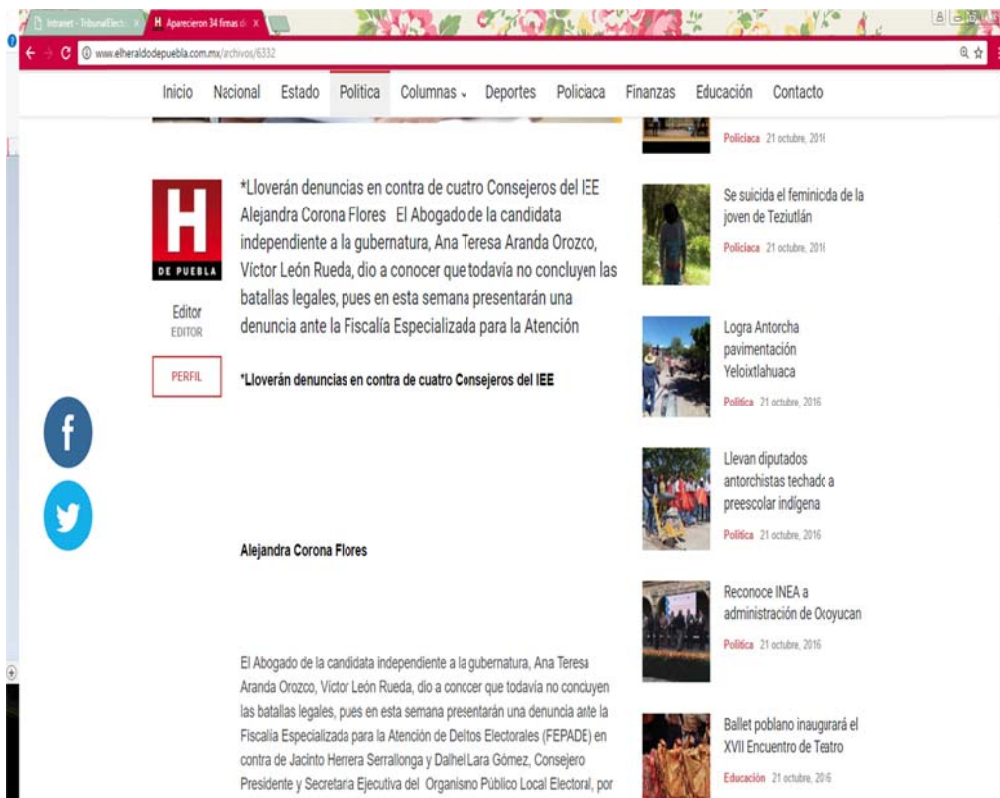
Intranet - TribunalElect ×
Aparecieron 34 firmas d ×

www.elheraldodepuebla.com.mx/archivos/6332

Inicio Nacional Estado Política Columnas Deportes Policiaca Finanzas Educación Contacto

H
DE PUEBLA

Editor
EDITOR

PERFIL

*Lloverán denuncias en contra de cuatro Consejeros del IEE Alejandra Corona Flores El Abogado de la candidata independiente a la gubernatura, Ana Teresa Aranda Orozco, Víctor León Rueda, dio a conocer que todavía no concluyen las batallas legales, pues en esta semana presentarán una denuncia ante la Fiscalía Especializada para la Atención

*Lloverán denuncias en contra de cuatro Consejeros del IEE

Alejandra Corona Flores

El Abogado de la candidata independiente a la gubernatura, Ana Teresa Aranda Orozco, Víctor León Rueda, dio a concocer que todavía no concuyen las batallas legales, pues en esta semana presentarán una denuncia ante la Fiscalía Especializada para la Atención de Deltos Electorales (FEPADE) en contra de Jacinto Herrera Serrallonga y Dalhel Lara Gómez, Consejero Presidente y Secretaria Ejecutiva del Organismo Público Local Electoral, por

Policiaca 21 octubre, 201

Se suicida el feminicda de la joven de Teziutlán

Policiaca 21 octubre, 201

Logra Antorcha pavimentación Yeloixtlahuaca

Política 21 octubre, 2016

Llevan diputados antorchistas techado a preescolar indígena

Política 21 octubre, 2016

Reconoce INEA a administración de Ocoyucan

Política 21 octubre, 2016

Ballet poblano inaugurará el XVII Encuentro de Teatro

Educación 21 octubre, 2016